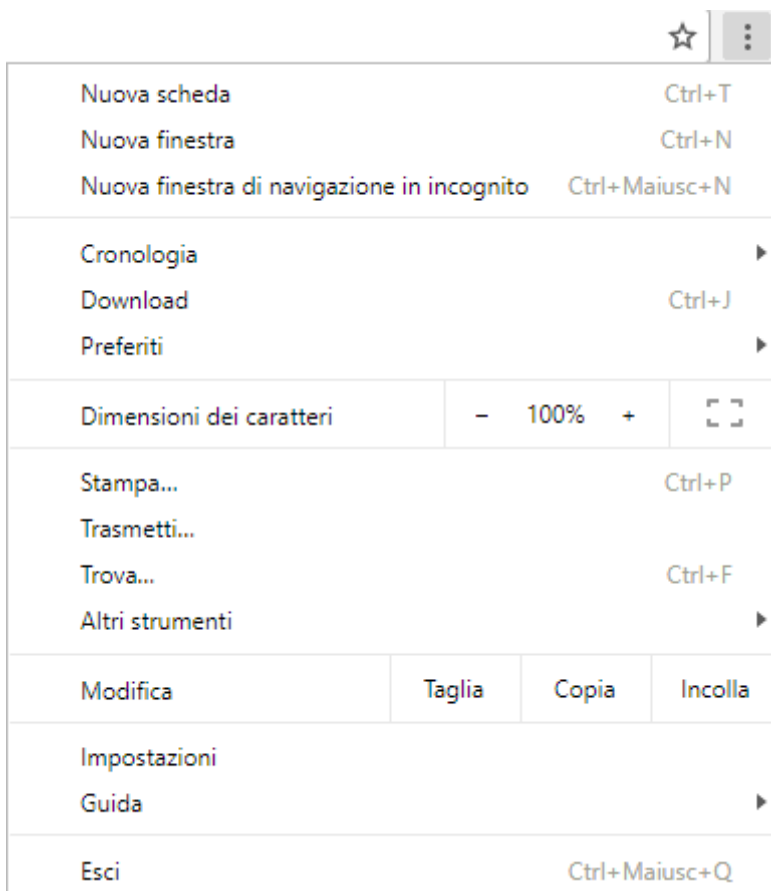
Nuova scheda Ctrl+T
Nuova finestra Ctrl+N
Nuova finestra di navigazione in incognito Ctrl+Maiusc+N

Cronologia
Download Ctrl+J
Preferiti

Dimensioni dei caratteri – 100% +

Stampa... Ctrl+P
Trasmetti...
Trova... Ctrl+F
Altri strumenti

Modifica Taglia Copia Incolla

Impostazioni
Guida

Esci Ctrl+Maiusc+Q